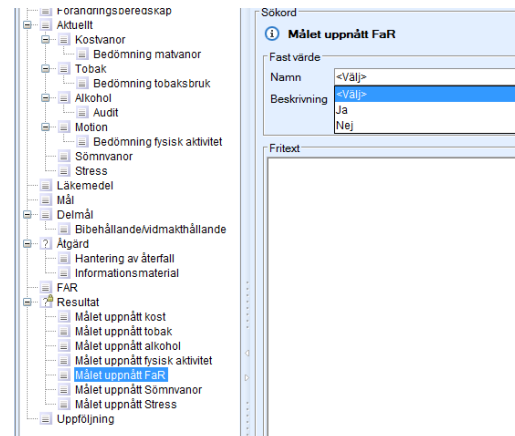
Förändringsberedskap
Aktuellt
Kostvanor
Bedömning matvanor
Tobak
Bedömning tobaksbruk
Alkohol
Audit
Motion
Bedömning fysisk aktivitet
Sömnvanor
Stress
Läkemedel
Mål
Delmål
Bibehållande/vidmakthållande
Åtgärd
Hantering av återfall
Informationsmaterial
FAR
Resultat
Målet uppnått kost
Målet uppnått tobak
Målet uppnått alkohol
Målet uppnått fysisk aktivitet
Målet uppnått FaR
Målet uppnått Sömnvanor
Målet uppnått Stress
Uppföljning

Sökord
Målet uppnått FaR
Fast värde
Namn <Välj>
Beskrivning
<Välj>
Ja
Nej
Fritext